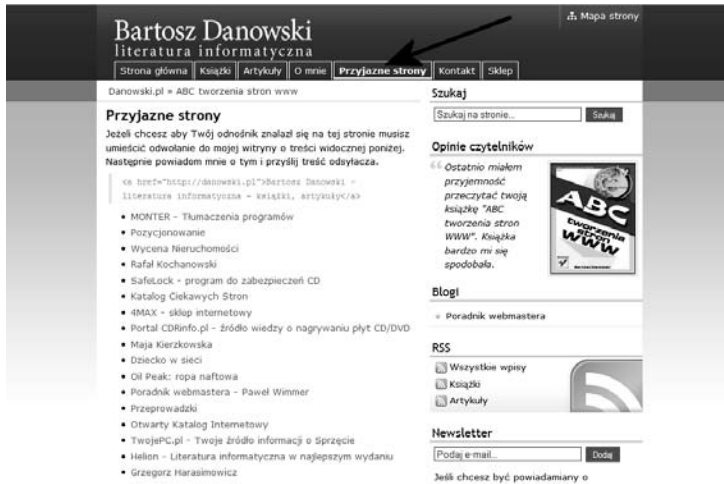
Bartosz Danowski
literatura informatyczna

Mapa strony

Strona główna | Książki | Artykuły | O mnie | Przyjazne strony | Kontakt | Sklep

Danowski.pl » ABC tworzenia stron www

Przyjazne strony

Jeżeli chcesz aby Twój odnośnik znalazł się na tej stronie musisz umieścić odwołanie do mojej witryny o treści widocznej poniżej. Następnie powiadom mnie o tym i przyślij treść odsyłacza.

<a href="http://danowski.pl">Bartosz Danowski - literatura informatyczna - książki, artykuły</a>

• MONTER - Tłumaczenia programów
• Pozycjonowanie
• Wycena Nieruchomości
• Rafał Kochanowski
• SafeLock - program do zabezpieczeń CD
• Katalog Ciekawych Stron
• 4MAX - sklep internetowy
• Portal CDRinfo.pl - źródło wiedzy o nagrywaniu płyt CD/DVD
• Maja Kierzkowska
• Dziecko w sieci
• Oil Peak: ropa naftowa
• Poradnik webmastera - Paweł Wimmer
• Przeprowadzki
• Otwarty Katalog Internetowy
• TwojePC.pl - Twoje źródło informacji o Sprzęcie
• Helion - Literatura informatyczna w najlepszym wydaniu
• Grzegorz Harasimowicz

Szukaj

Szukaj na stronie...
Szukaj

Opinie czytelników

Ostatnio miałem przyjemność przeczytać twoją książkę "ABC tworzenia stron WWW". Książka bardzo mi się spodobała.

ABC tworzenia stron WWW

Blogi

» Poradnik webmastera

RSS

Wszystkie wpisy
Książki
Artykuły

Newsletter

Podaj e-mail...
Dodaj

Jeśli chcesz być powiadamiany o